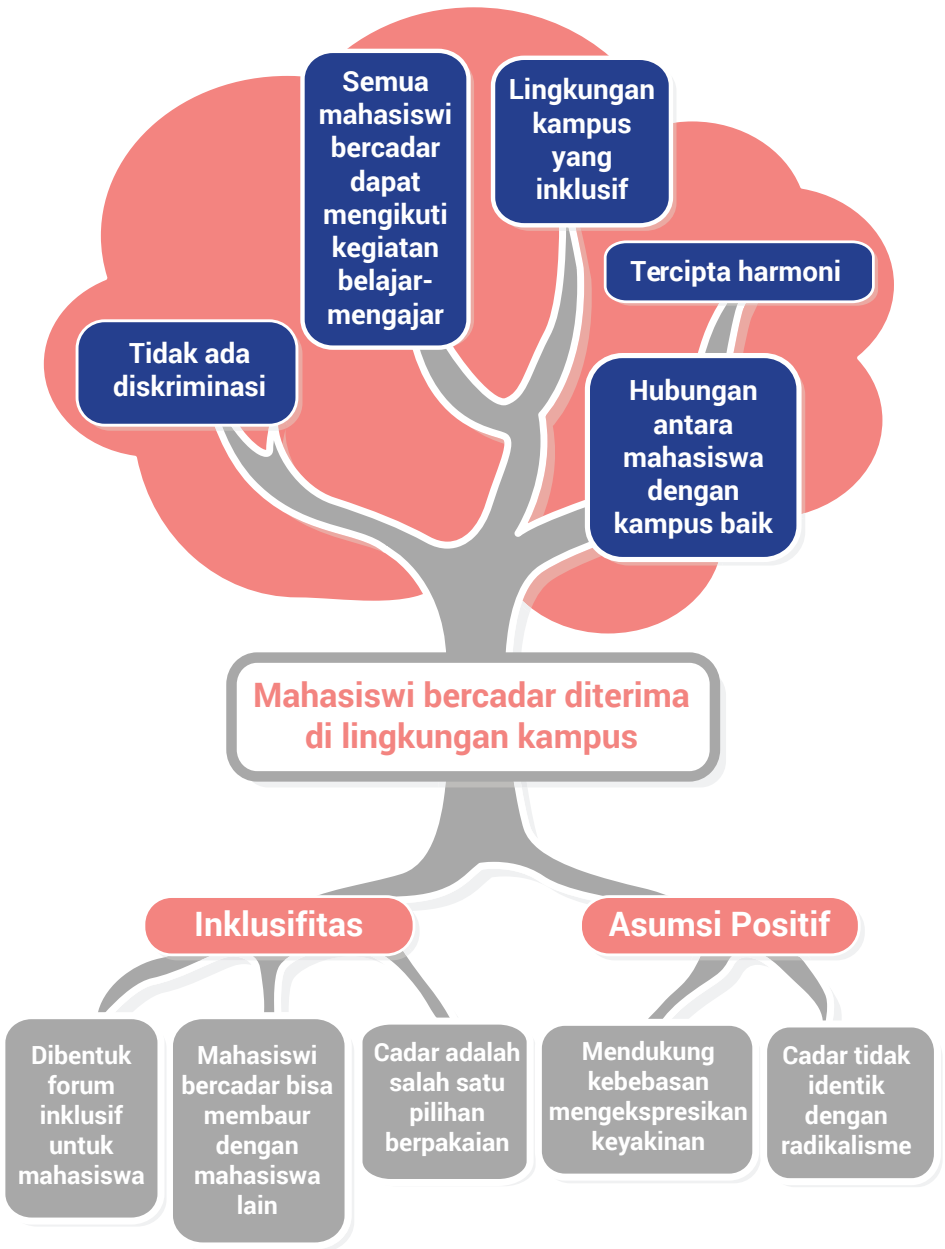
Semua mahasiswi bercadar dapat mengikuti kegiatan belajar-mengajar

Lingkungan kampus yang inklusif

Tercipta harmoni

Tidak ada diskriminasi

Hubungan antara mahasiswa dengan kampus baik

Mahasiswi bercadar diterima di lingkungan kampus

Inklusifitas

Asumsi Positif

Dibentuk forum inklusif untuk mahasiswa

Mahasiswi bercadar bisa membaur dengan mahasiswa lain

Cadar adalah salah satu pilihan berpakaian

Mendukung kebebasan mengekspresikan keyakinan

Cadar tidak identik dengan radikalisme